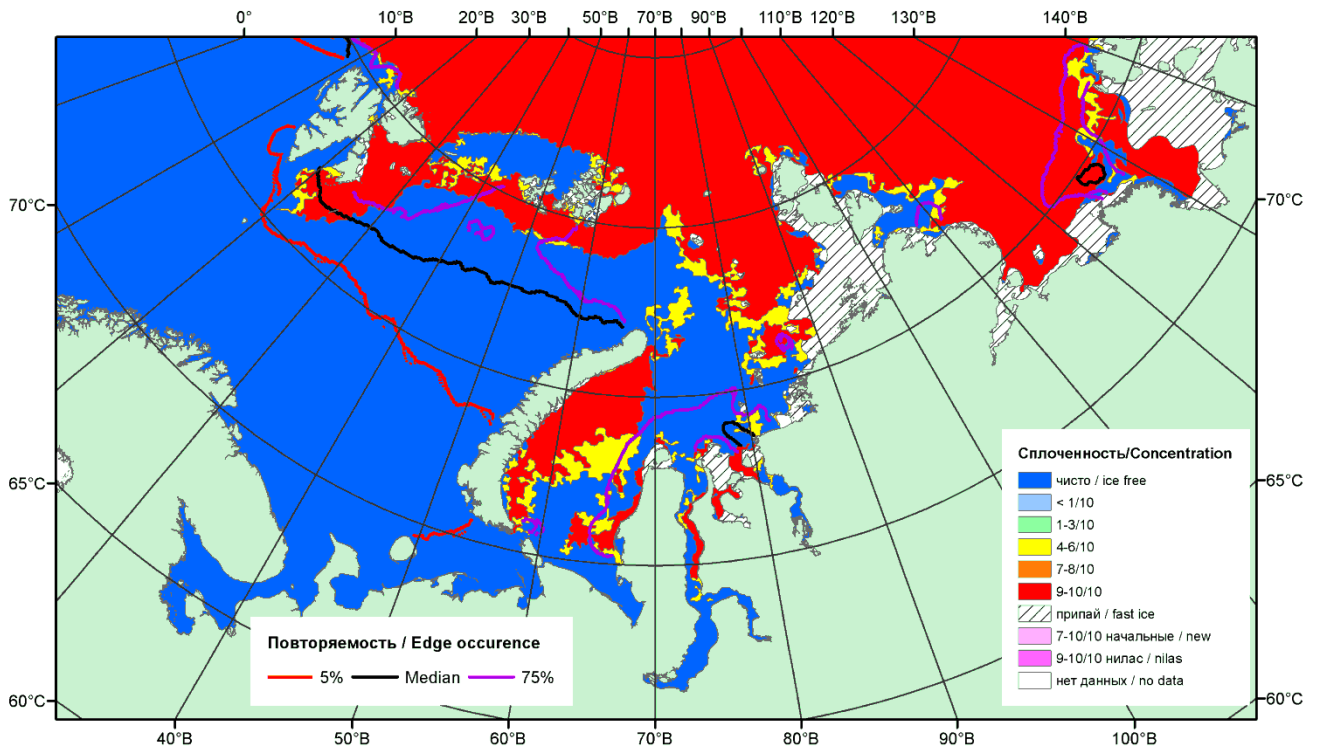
0°
10°В
20°В
30°В
50°В
70°В
90°В
110°В
120°В
130°В
140°В

70°С
65°С
60°С
70°С
65°С
60°С

40°В
50°В
60°В
70°В
80°В
90°В
100°В

Сплоченность/Concentration
чисто / ice free
< 1/10
1-3/10
4-6/10
7-8/10
9-10/10
припай / fast ice
7-10/10 начальные / new
9-10/10 нилас / nilas
нет данных / no data

Повторяемость / Edge occurence
5%
Median
75%